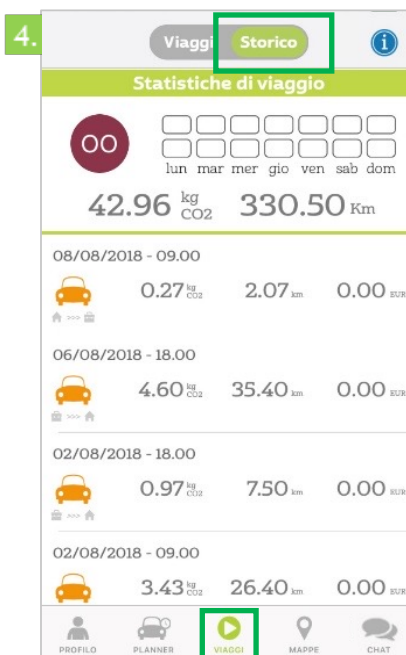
4.

Viaggi Storico

Statistiche di viaggio

OO

lun mar mer gio ven sab dom

42.96 $^{kg}_{CO2}$ 330.50 Km

08/08/2018 - 09.00

0.27 $^{kg}_{CO2}$ 2.07 km 0.00 EUR

06/08/2018 - 18.00

4.60 $^{kg}_{CO2}$ 35.40 km 0.00 EUR

02/08/2018 - 18.00

0.97 $^{kg}_{CO2}$ 7.50 km 0.00 EUR

02/08/2018 - 09.00

3.43 $^{kg}_{CO2}$ 26.40 km 0.00 EUR

PROFILO PLANNER VIAGGI MAPPE CHAT